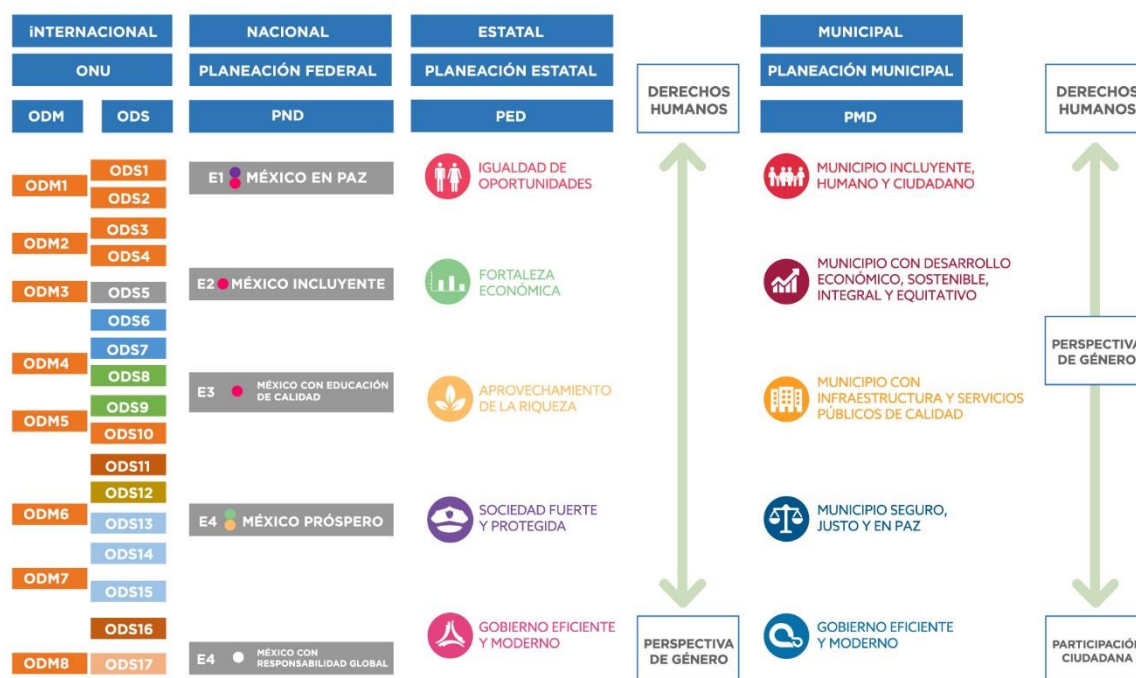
İNTERNACIONAL

ONU

ODM

ODS

NACIONAL

PLANEACIÓN FEDERAL

PND

ESTATAL

PLANEACIÓN ESTATAL

PED

DERECHOS HUMANOS

MUNICIPAL

PLANEACIÓN MUNICIPAL

PMD

DERECHOS HUMANOS

ODM1
ODS1
ODS2
ODM2
ODS3
ODS4
ODM3
ODS5
ODS6
ODM4
ODS7
ODS8
ODM5
ODS9
ODS10
ODS11
ODS12
ODM6
ODS13
ODS14
ODM7
ODS15
ODS16
ODM8
ODS17

E1 MÉXICO EN PAZ

E2 MÉXICO INCLUYENTE

E3 MÉXICO CON EDUCACIÓN DE CALIDAD

E4 MÉXICO PRÓSPERO

E4 MÉXICO CON RESPONSABILIDAD GLOBAL

IGUALDAD DE OPORTUNIDADES

FORTALEZA ECONÓMICA

APROVECHAMIENTO DE LA RIQUEZA

SOCIEDAD FUERTE Y PROTEGIDA

GOBIERNO EFICIENTE Y MODERNO

PERSPECTIVA DE GÉNERO

MUNICIPIO INCLUYENTE, HUMANO Y CIUDADANO

MUNICIPIO CON DESARROLLO ECONÓMICO, SOSTENIBLE, INTEGRAL Y EQUITATIVO

MUNICIPIO CON INFRAESTRUCTURA Y SERVICIOS PÚBLICOS DE CALIDAD

MUNICIPIO SEGURO, JUSTO Y EN PAZ

GOBIERNO EFICIENTE Y MODERNO

PERSPECTIVA DE GÉNERO

PARTICIPACIÓN CIUDADANA